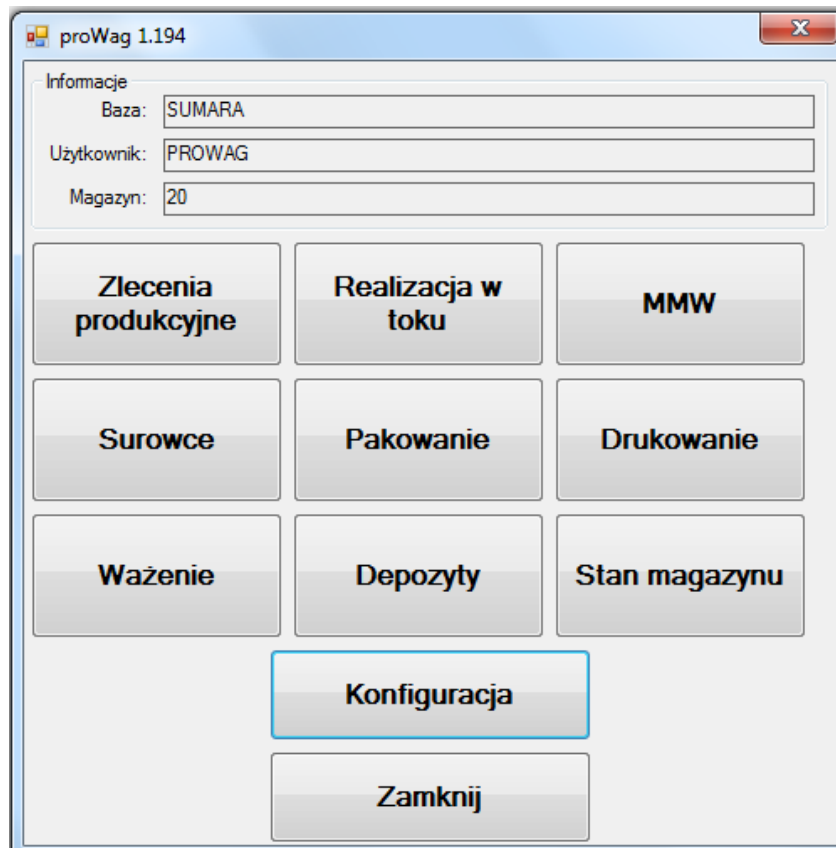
proWag 1.194

Informacje

Baza: SUMARA

Użytkownik: PROWAG

Magazyn: 20

Zlecenia produkcyjne

Realizacja w toku

MMW

Surowce

Pakowanie

Drukowanie

Ważenie

Depozyty

Stan magazynu

Konfiguracja

Zamknij